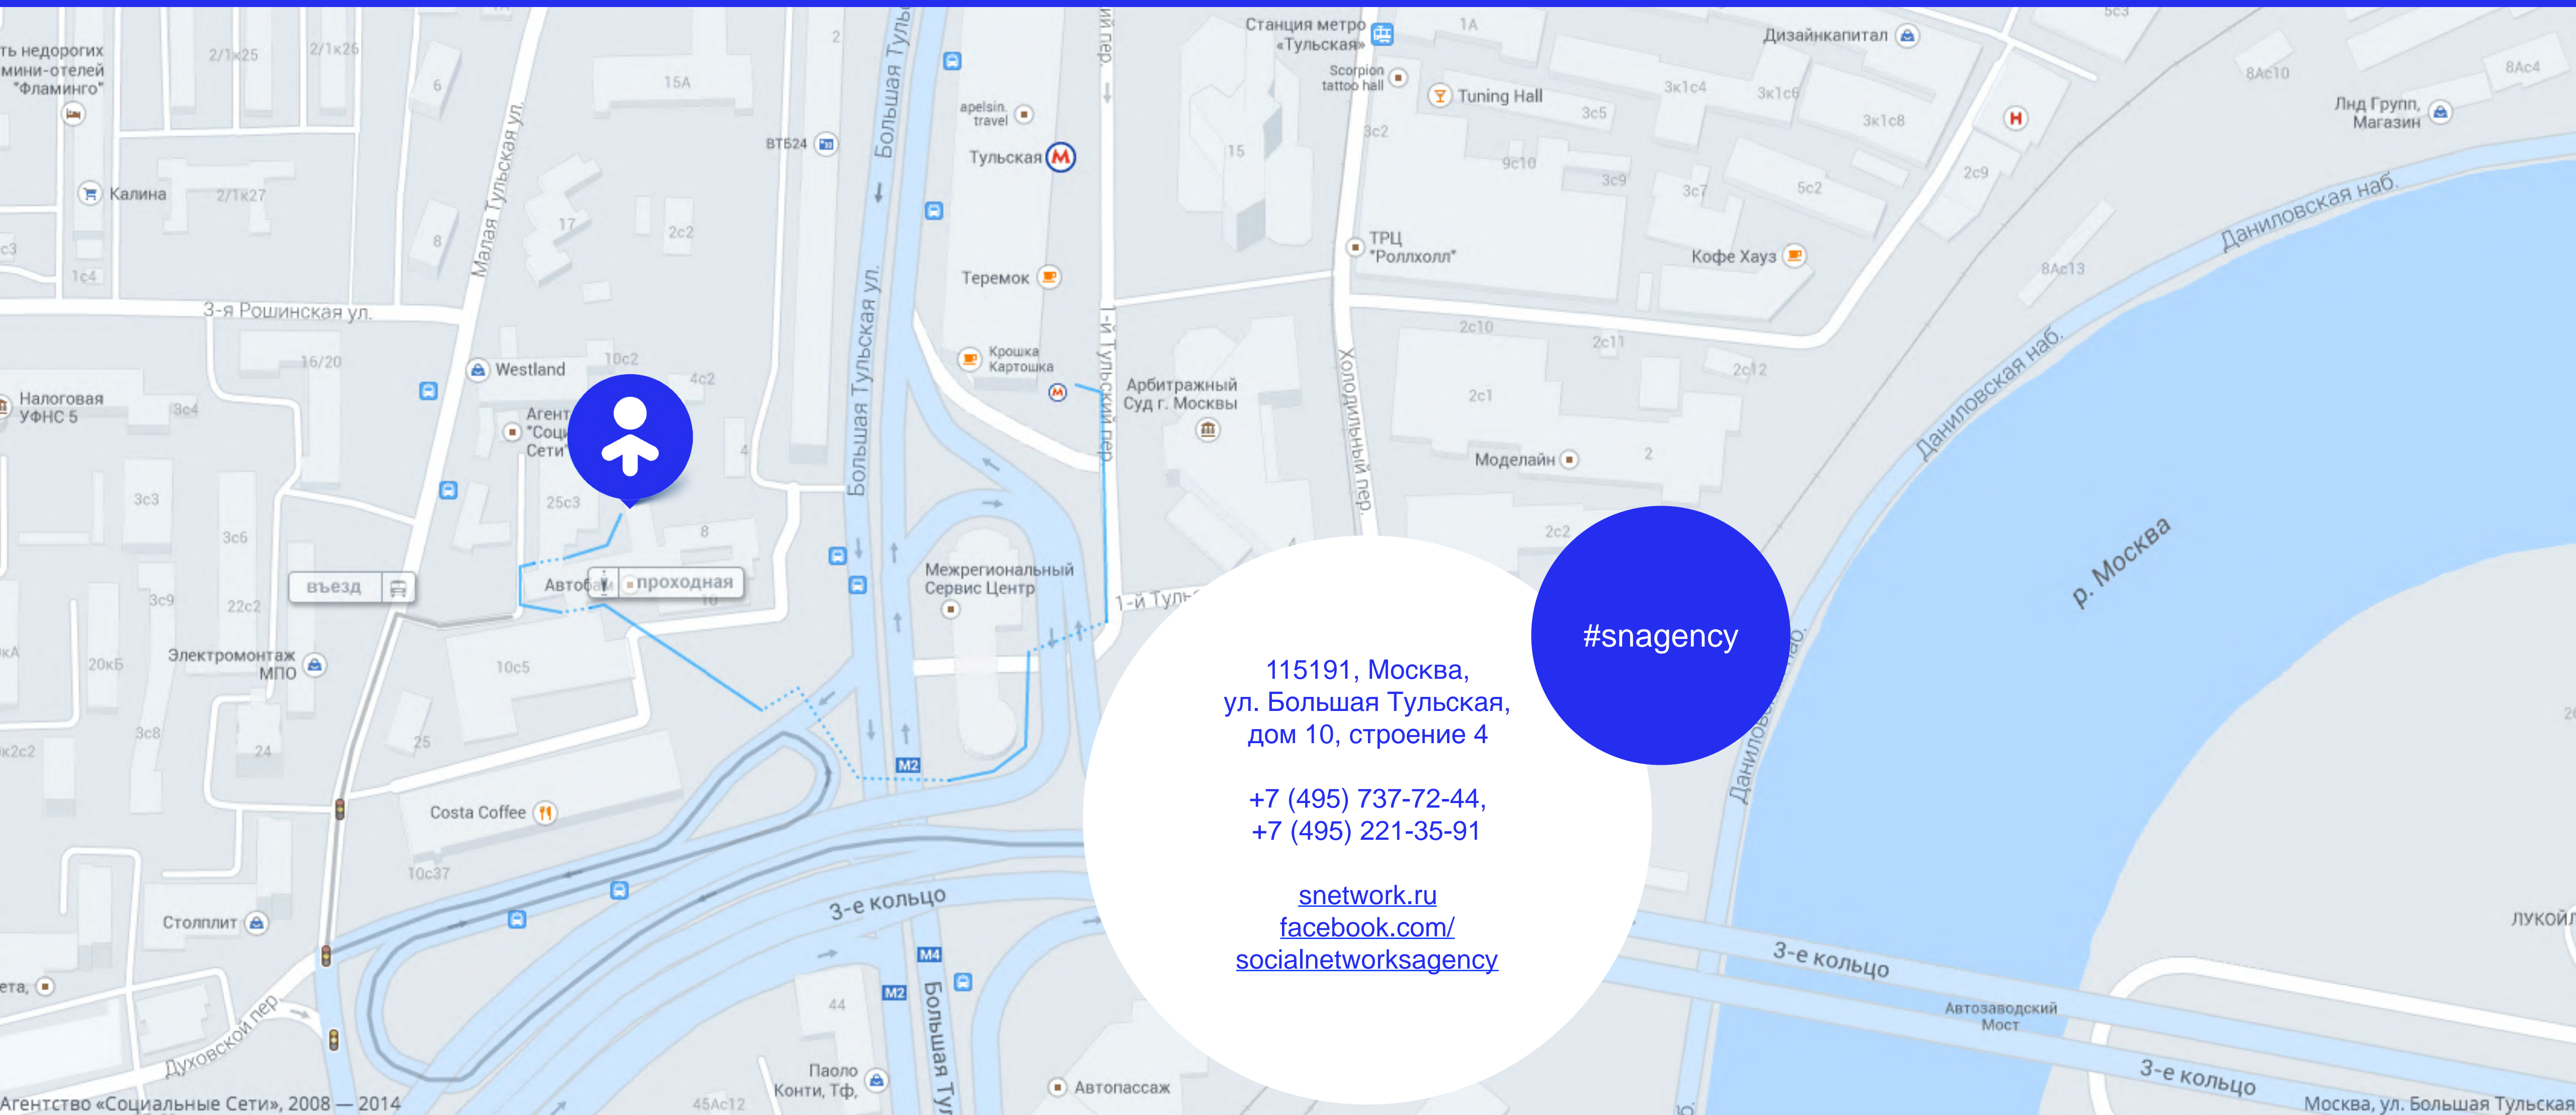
#snagency

115191, Москва,
ул. Большая Тульская,
дом 10, строение 4

+7 (495) 737-72-44,
+7 (495) 221-35-91

snetwork.ru
facebook.com/
socialnetworksagency

въезд
проходная

Агентство «Социальные Сети», 2008 — 2014

Москва, ул. Большая Тульская